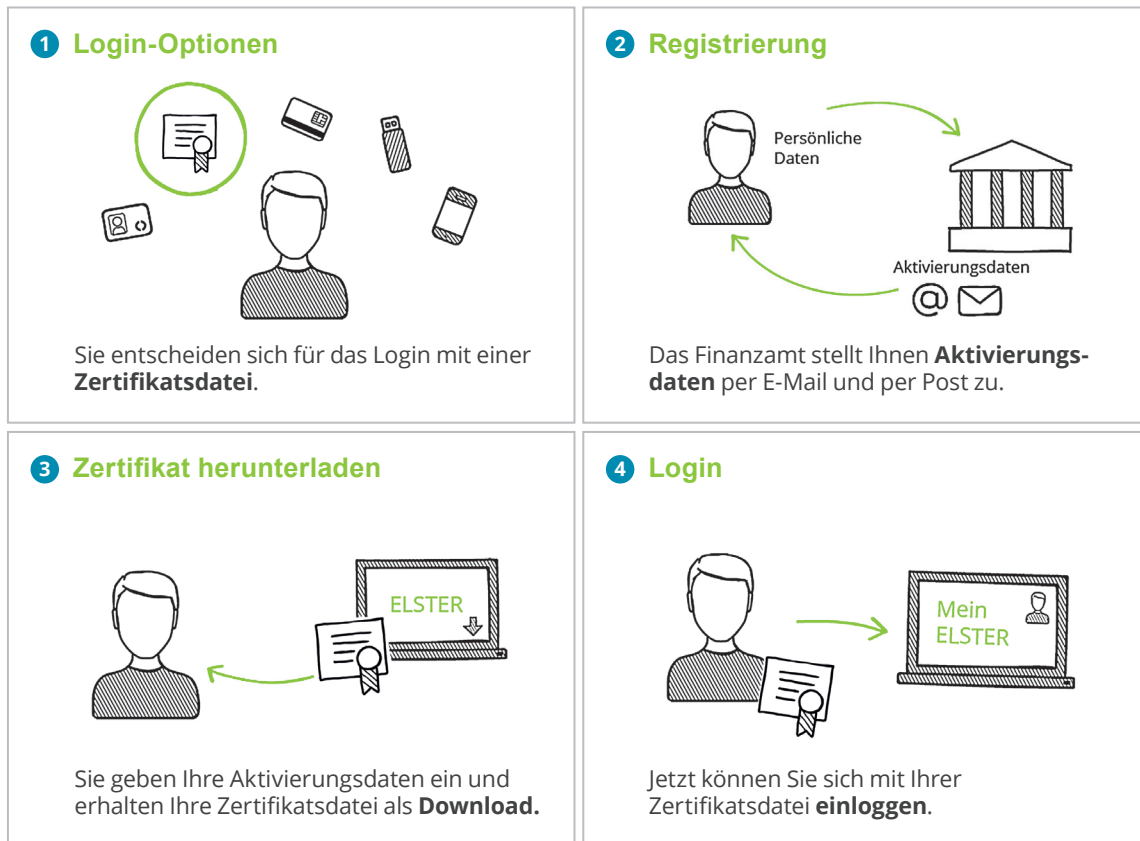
1 Login-Optionen

Sie entscheiden sich für das Login mit einer **Zertifikatsdatei**.

2 Registrierung

Persönliche Daten

Aktivierungsdaten

@

Das Finanzamt stellt Ihnen **Aktivierungsdaten** per E-Mail und per Post zu.

3 Zertifikat herunterladen

ELSTER

Sie geben Ihre Aktivierungsdaten ein und erhalten Ihre Zertifikatsdatei als **Download.**

4 Login

Mein ELSTER

Jetzt können Sie sich mit Ihrer Zertifikatsdatei **einloggen**.